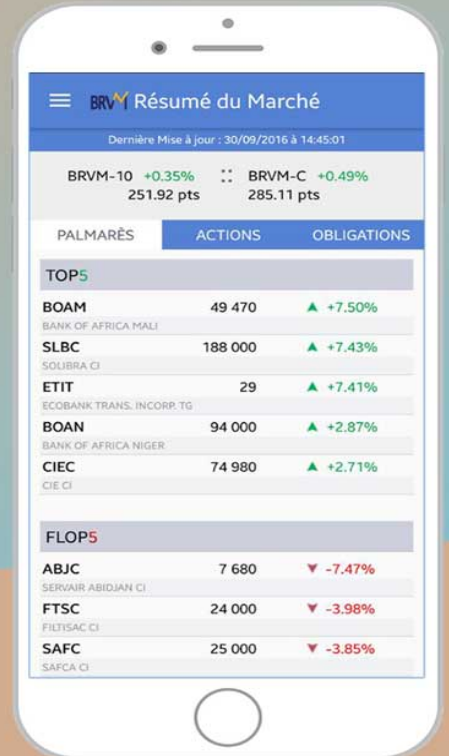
BRVM Résumé du Marché

Dernière Mise à jour : 30/09/2016 à 14:45:01

BRVM-10 +0.35%
251.92 pts

BRVM-C +0.49%
285.11 pts

PALMARÈS
ACTIONS
OBLIGATIONS

TOP5

| | | |
|---|---|---|
| BOAM<br>BANK OF AFRICA MALI | 49 470 | ▲ +7.50% |
| SLBC<br>SOLIBRA CI | 188 000 | ▲ +7.43% |
| ETIT<br>ECOBANK TRANS. INCORP. TG | 29 | ▲ +7.41% |
| BOAN<br>BANK OF AFRICA NIGER | 94 000 | ▲ +2.87% |
| CIEC<br>CIE CI | 74 980 | ▲ +2.71% |

FLOP5

| | | |
|---|---|---|
| ABJC<br>SERVAIR ABIDJAN CI | 7 680 | ▼ -7.47% |
| FTSC<br>FILTISAC CI | 24 000 | ▼ -3.98% |
| SAFC<br>SAFCA CI | 25 000 | ▼ -3.85% |